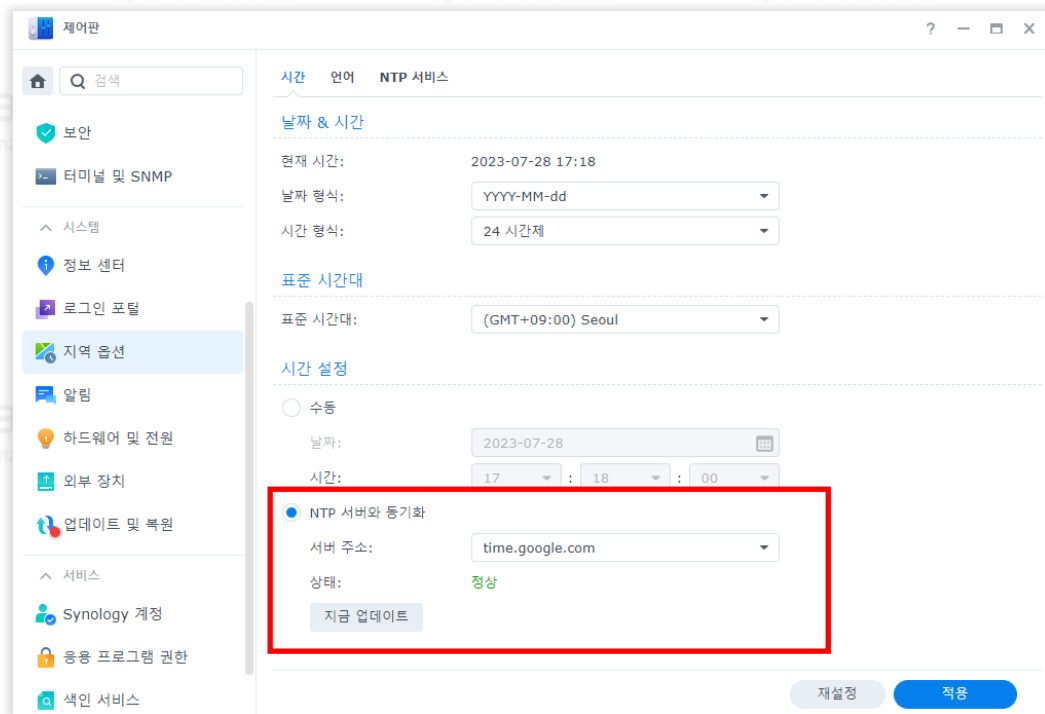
제어판

? — ☐ ✕

검색

보안

터미널 및 SNMP

시스템

정보 센터

로그인 포털

지역 옵션

알림

하드웨어 및 전원

외부 장치

업데이트 및 복원

서비스

Synology 계정

응용 프로그램 권한

색인 서비스

시간 언어 NTP 서비스

날짜 & 시간

현재 시간: 2023-07-28 17:18

날짜 형식: YYYY-MM-dd

시간 형식: 24 시간제

표준 시간대

표준 시간대: (GMT+09:00) Seoul

시간 설정

수동

날짜: 2023-07-28

시간: 17 : 18 : 00

NTP 서버와 동기화

서버 주소: time.google.com

상태: 정상

지금 업데이트

재설정 적용